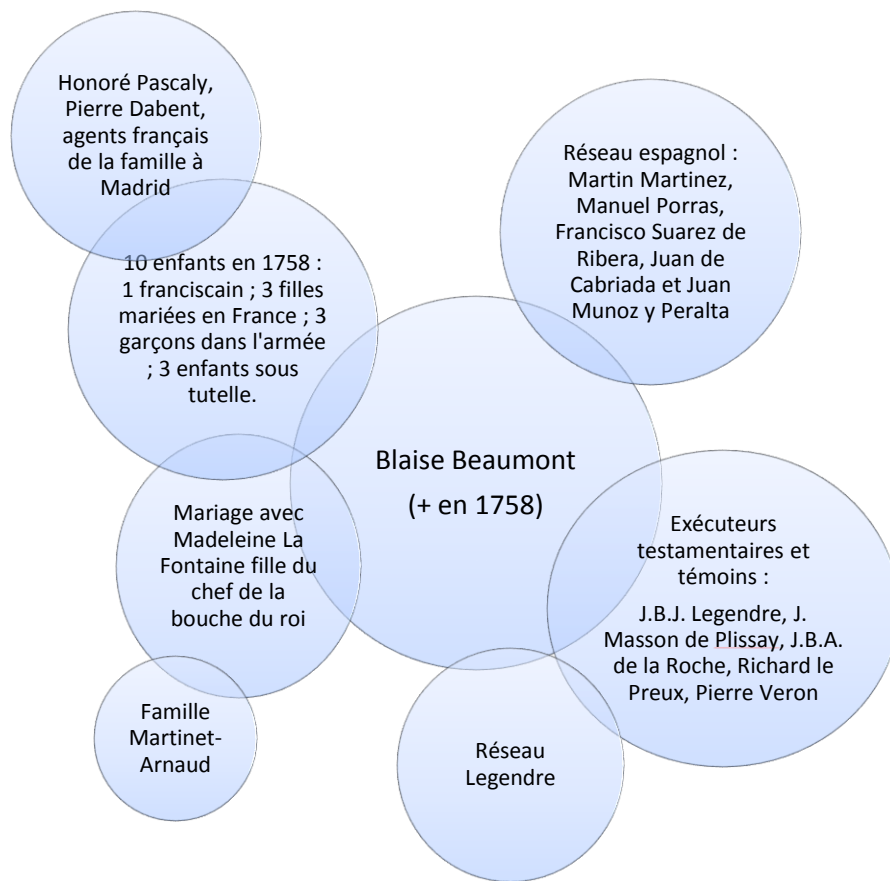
Honoré Pascaly, Pierre Dabent, agents français de la famille à Madrid

Réseau espagnol : Martin Martinez, Manuel Porras, Francisco Suarez de Ribera, Juan de Cabriada et Juan Munoz y Peralta

10 enfants en 1758 : 1 franciscain ; 3 filles mariées en France ; 3 garçons dans l'armée ; 3 enfants sous tutelle.

Blaise Beaumont

(+ en 1758)

Mariage avec Madeleine La Fontaine fille du chef de la bouche du roi

Exécuteurs testamentaires et témoins :

J.B.J. Legendre, J. Masson de Plissay, J.B.A. de la Roche, Richard le Preux, Pierre Veron

Famille Martinet-Arnaud

Réseau Legendre